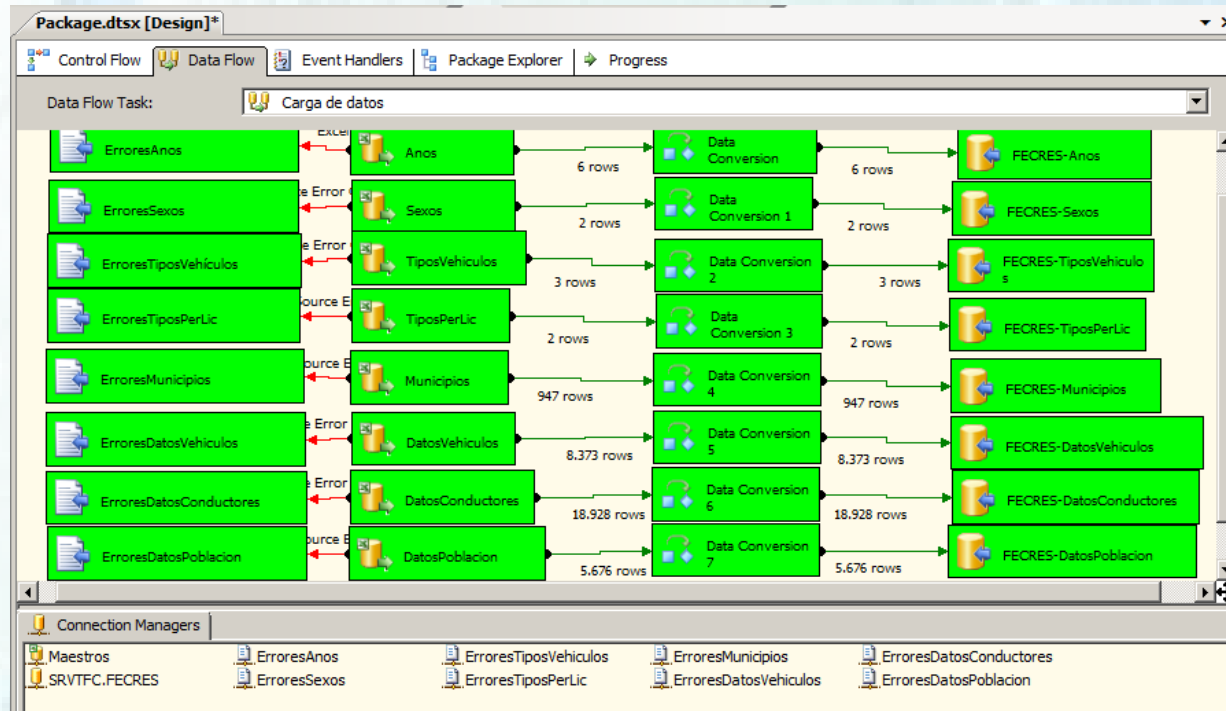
Package.dtsx [Design]*

Control Flow | Data Flow | Event Handlers | Package Explorer | Progress

Data Flow Task: Carga de datos

Exce
ErroresAnos
Anos
6 rows
Data Conversion
6 rows
FECRES-Anos

e Error
ErroresSexos
Sexos
2 rows
Data Conversion 1
2 rows
FECRES-Sexos

e Error
ErroresTiposVehículos
TiposVehiculos
3 rows
Data Conversion 2
3 rows
FECRES-TiposVehiculos

Source E
ErroresTiposPerLic
TiposPerLic
2 rows
Data Conversion 3
2 rows
FECRES-TiposPerLic

ource E
ErroresMunicipios
Municipios
947 rows
Data Conversion 4
947 rows
FECRES-Municipios

e Error
ErroresDatosVehiculos
DatosVehiculos
8.373 rows
Data Conversion 5
8.373 rows
FECRES-DatosVehiculos

e Error
ErroresDatosConductores
DatosConductores
18.928 rows
Data Conversion 6
18.928 rows
FECRES-DatosConductores

ource E
ErroresDatosPoblacion
DatosPoblacion
5.676 rows
Data Conversion 7
5.676 rows
FECRES-DatosPoblacion

Connection Managers

Maestros
SRVTFC.FECRES
ErroresAnos
ErroresSexos
ErroresTiposVehiculos
ErroresTiposPerLic
ErroresMunicipios
ErroresDatosVehiculos
ErroresDatosConductores
ErroresDatosPoblacion